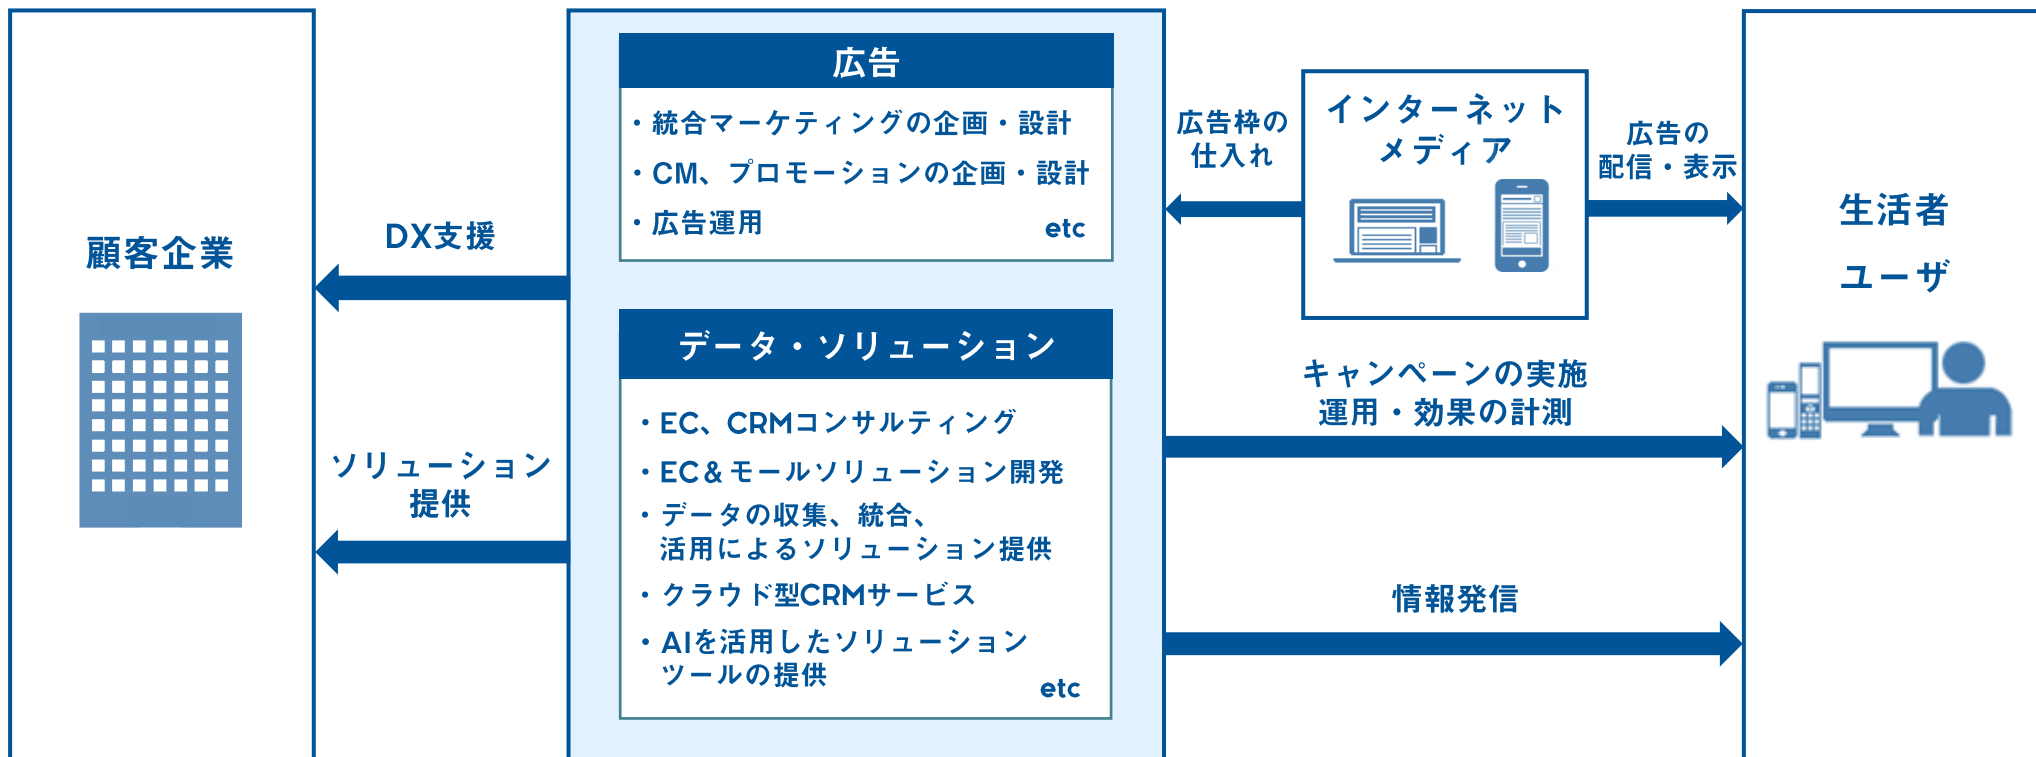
顧客企業

DX支援

ソリューション提供

広告

・統合マーケティングの企画・設計
・CM、プロモーションの企画・設計
・広告運用
etc

データ・ソリューション

・EC、CRMコンサルティング
・EC＆モールソリューション開発
・データの収集、統合、活用によるソリューション提供
・クラウド型CRMサービス
・AIを活用したソリューションツールの提供
etc

広告枠の仕入れ

インターネットメディア

広告の配信・表示

キャンペーンの実施運用・効果の計測

情報発信

生活者
ユーザ